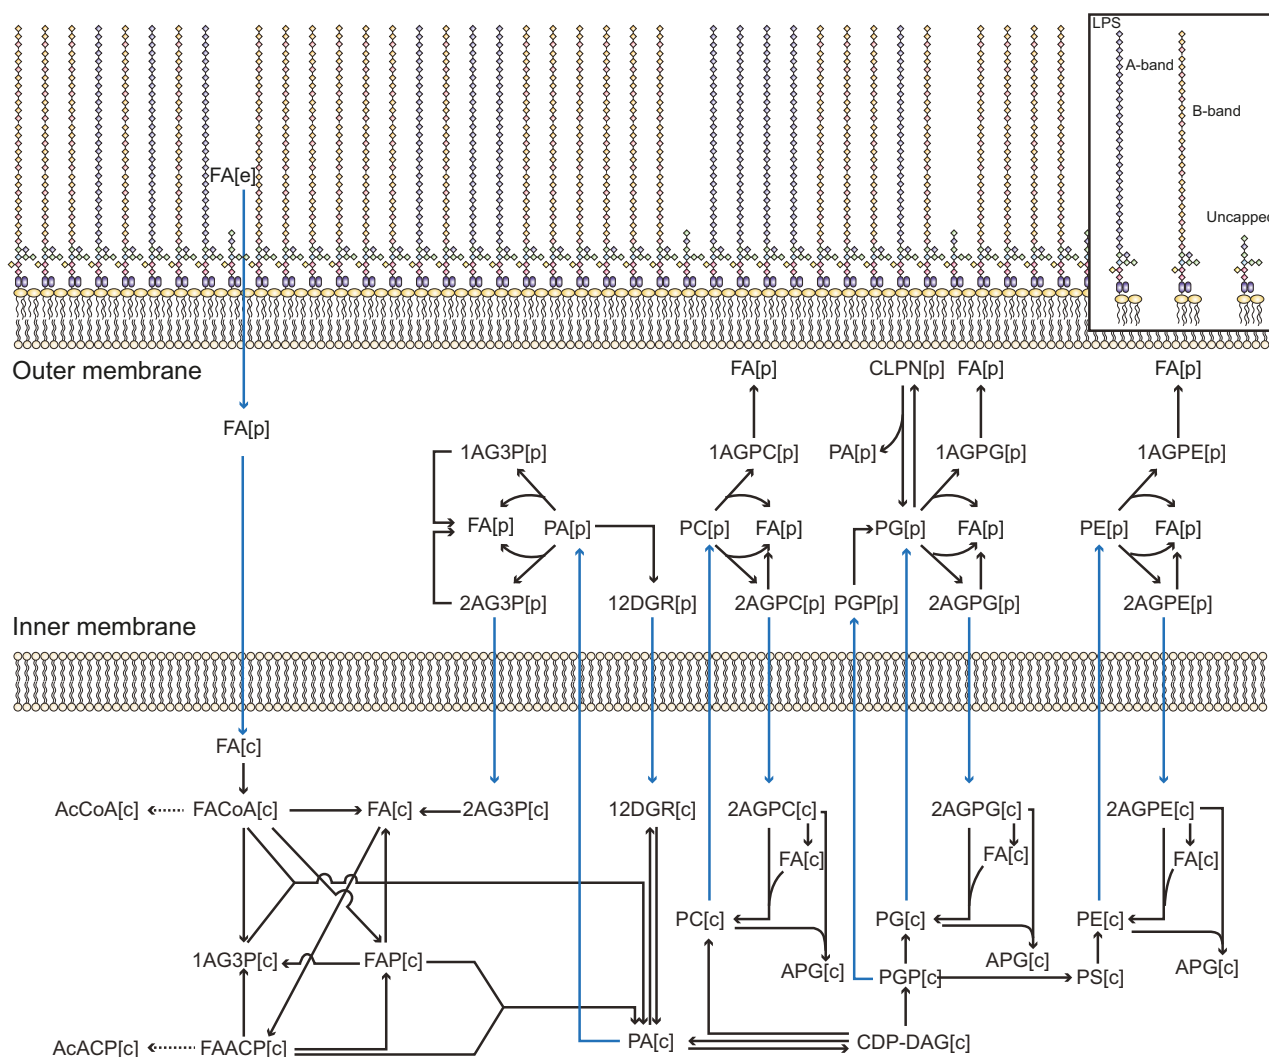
LPS
A-band
B-band
Uncapped

FA[e]

Outer membrane

FA[p]

FA[p]
CLPN[p]
FA[p]
FA[p]

1AG3P[p]
1AGPC[p]
PA[p]
1AGPG[p]
1AGPE[p]

FA[p]
PA[p]
PC[p]
FA[p]
PG[p]
FA[p]
PE[p]
FA[p]

2AG3P[p]
12DGR[p]
2AGPC[p]
PGP[p]
2AGPG[p]
2AGPE[p]

Inner membrane

FA[c]

AcCoA[c]
FACoA[c]
FA[c]
2AG3P[c]
12DGR[c]
2AGPC[c]
2AGPG[c]
2AGPE[c]

FA[c]
FA[c]
FA[c]

PC[c]
PG[c]
PE[c]

1AG3P[c]
FAP[c]
APG[c]
PGP[c]
APG[c]
PS[c]
APG[c]

AcACP[c]
FAACP[c]
PA[c]
CDP-DAG[c]